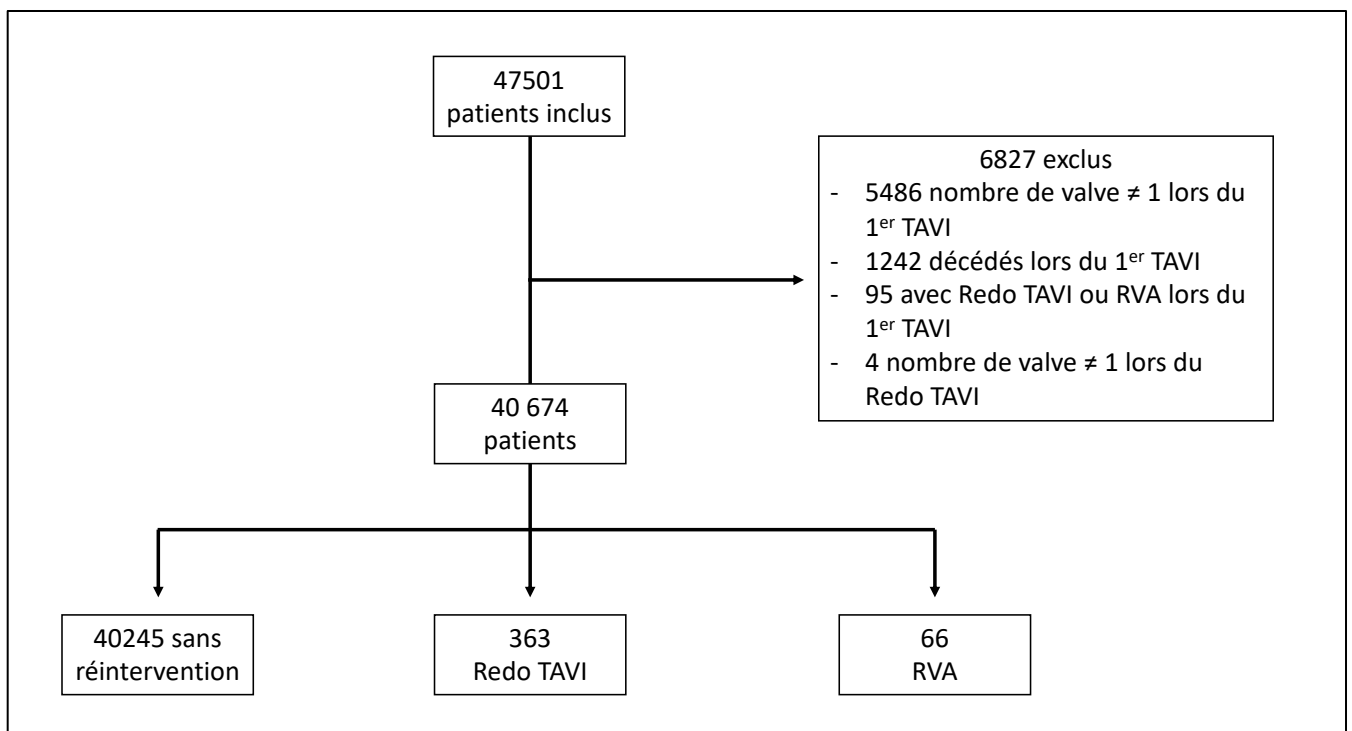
47501
patients inclus

6827 exclus
- 5486 nombre de valve ≠ 1 lors du 1$^{er}$ TAVI
- 1242 décédés lors du 1$^{er}$ TAVI
- 95 avec Redo TAVI ou RVA lors du 1$^{er}$ TAVI
- 4 nombre de valve ≠ 1 lors du Redo TAVI

40 674
patients

40245 sans réintervention

363
Redo TAVI

66
RVA